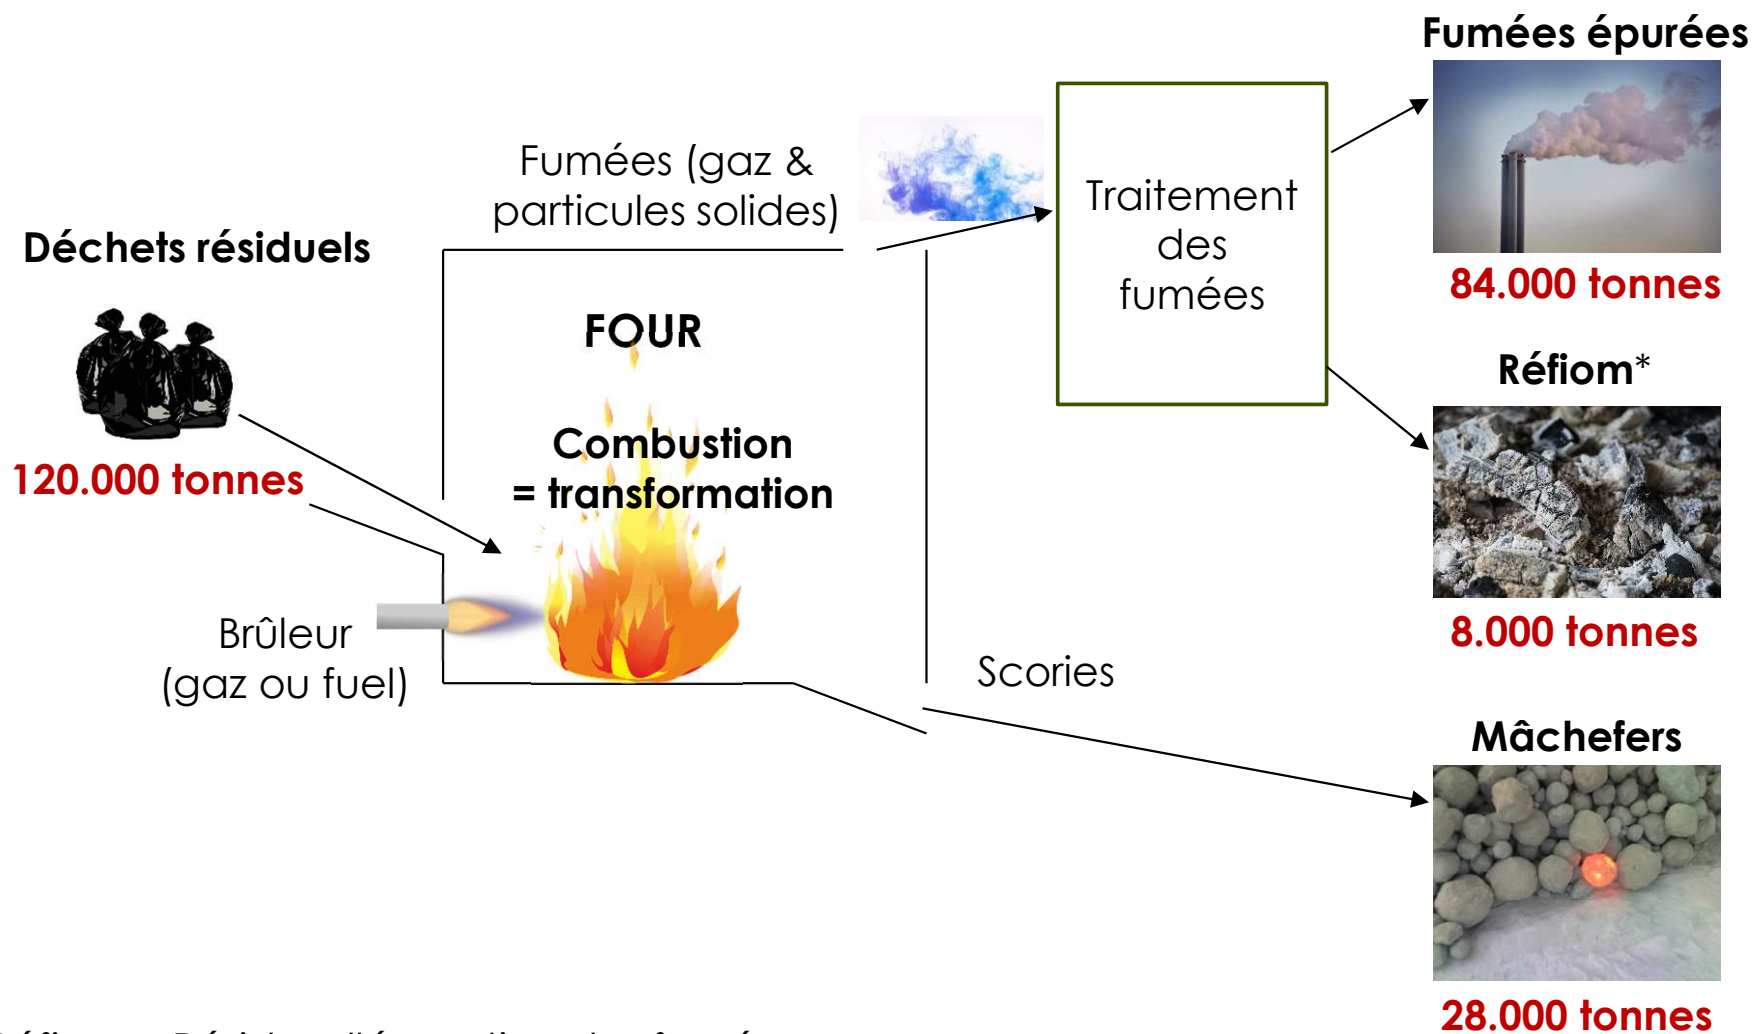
Fumées épurées

Fumées (gaz & particules solides)

Déchets résiduels

Traitement des fumées

84.000 tonnes

FOUR

Réfiom*

120.000 tonnes

Combustion = transformation

8.000 tonnes

Brûleur (gaz ou fuel)

Scories

Mâchefers

28.000 tonnes

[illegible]